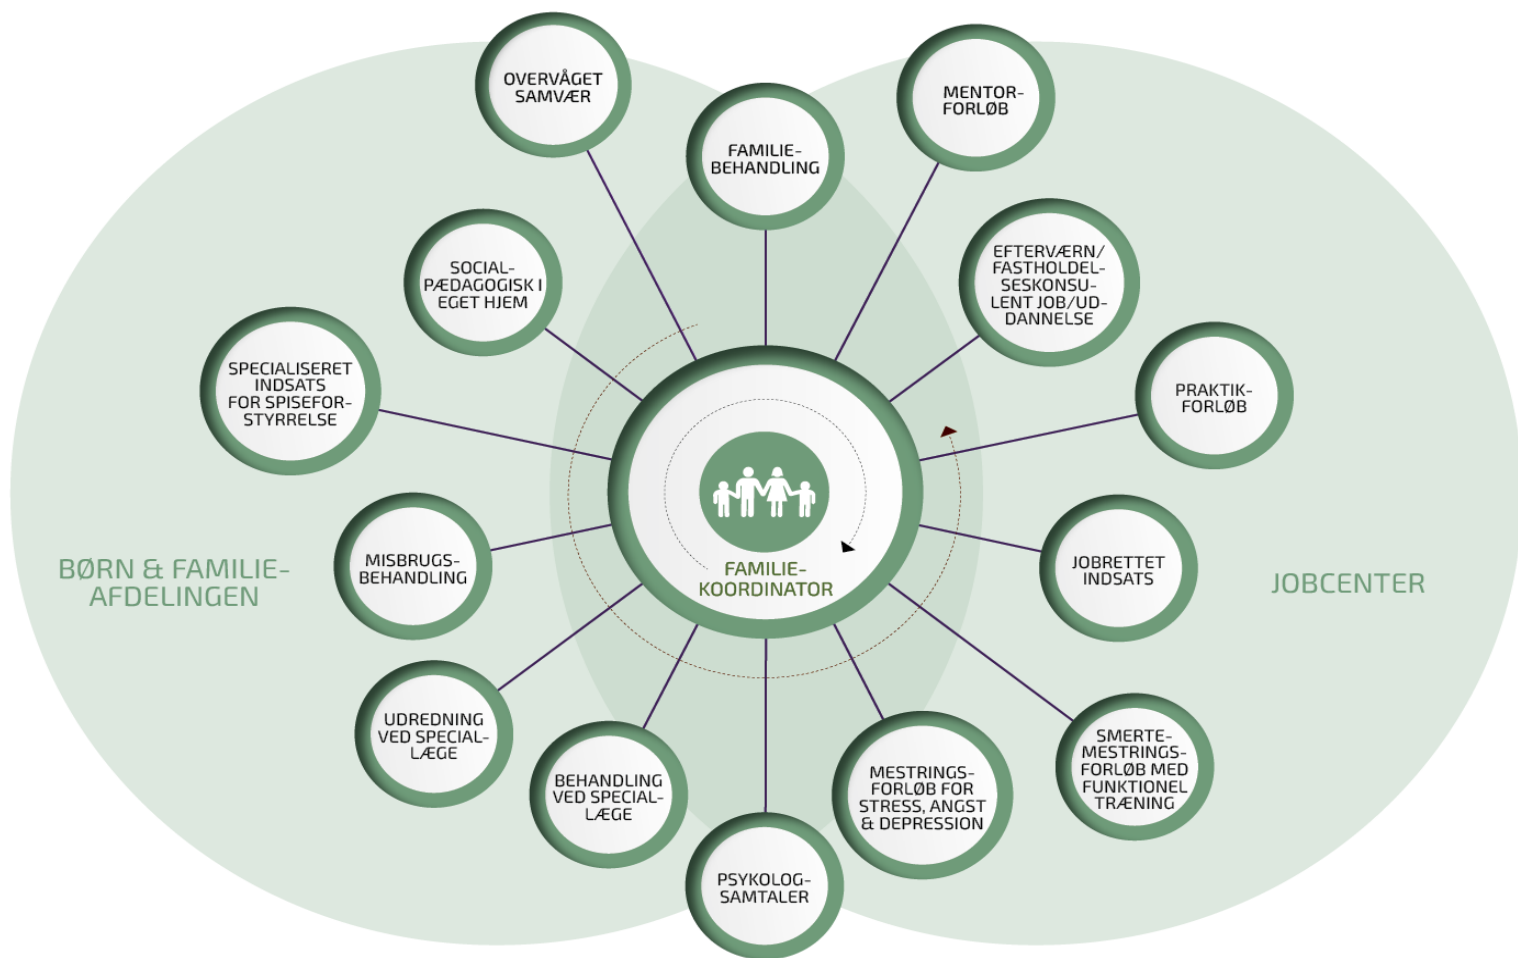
OVERVÅGET SAMVÆR

FAMILIEBEHANDLING

MENTORFORLØB

SOCIALPÆDAGOGISK I EGET HJEM

EFTERVÆRN/ FASTHOLDELSESKONSULENT JOB/UDDANNELSE

SPECIALISERET INDSATS FOR SPISEFORSTYRRELSE

PRAKTIKFORLØB

MISBRUGSBEHANDLING

FAMILIEKOORDINATOR

JOBRETTET INDSATS

BØRN & FAMILIEAFDELINGEN

JOBCENTER

UDREDNING VED SPECIALLÆGE

BEHANDLING VED SPECIALLÆGE

MESTRINGSFORLØB FOR STRESS, ANGST & DEPRESSION

SMERTEMESTRINGSFORLØB MED FUNKTIONEL TRÆNING

PSYKOLOGSAMTALER